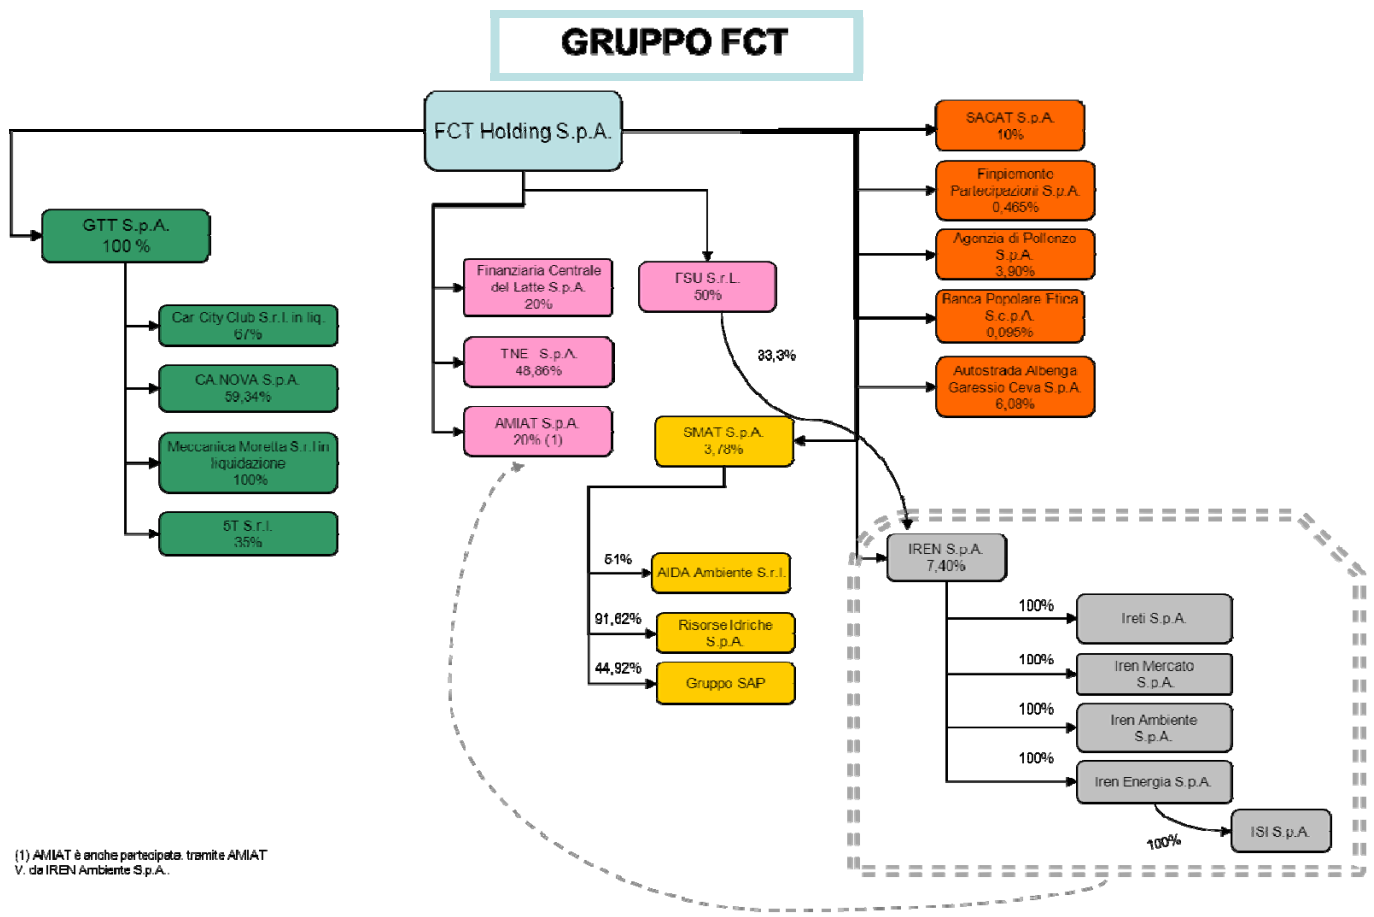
GRUPPO FCT

FCT Holding S.p.A.

GTT S.p.A.
100 %

Car City Club S.r.l. in liq.
67%

CA.NOVA S.p.A.
59,34%

Meccanica Moretta S.r.l in liquidazione
100%

5T S.r.l.
35%

Finanziaria Centrale del Latte S.p.A.
20%

TNE S.p.A.
48,86%

AMIAT S.p.A.
20% (1)

FSU S.r.L.
50%

33,3%

SMAT S.p.A.
3,78%

51%
AIDA Ambiente S.r.l.

91,62%
Risorse Idriche S.p.A.

44,92%
Gruppo SAP

SACAT S.p.A.
10%

Finpiemonte Partecipazioni S.p.A.
0,465%

Agenzia di Pollenzo S.p.A.
3,90%

Banca Popolare Etica S.c.p.A.
0,095%

Autostrada Albenga Garessio Ceva S.p.A.
6,08%

IREN S.p.A.
7,40%

100%
Ireti S.p.A.

100%
Iren Mercato S.p.A.

100%
Iren Ambiente S.p.A.

100%
Iren Energia S.p.A.

100%
ISI S.p.A.

(1) AMIAT è anche partecipata tramite AMIAT V. da IREN Ambiente S.p.A.